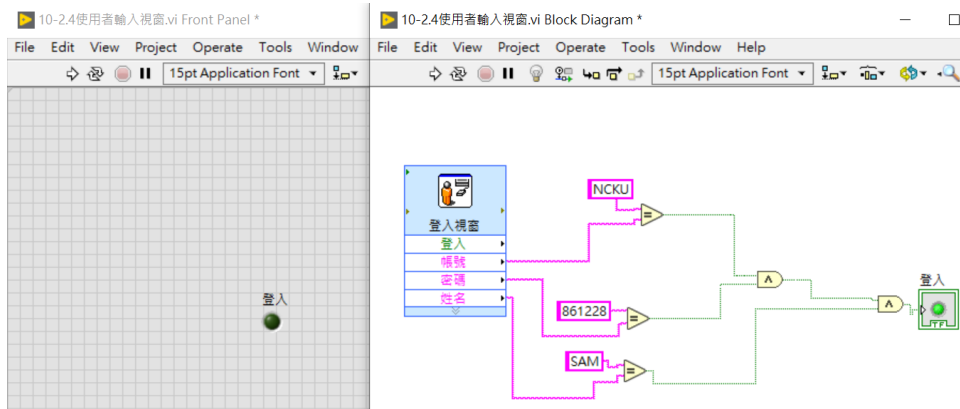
10-2.4使用者輸入視窗.vi Front Panel *

File Edit View Project Operate Tools Window

15pt Application Font

登入

10-2.4使用者輸入視窗.vi Block Diagram *

File Edit View Project Operate Tools Window Help

15pt Application Font

登入視窗
登入
帳號
密碼
姓名

NCKU
861228
SAM

登入